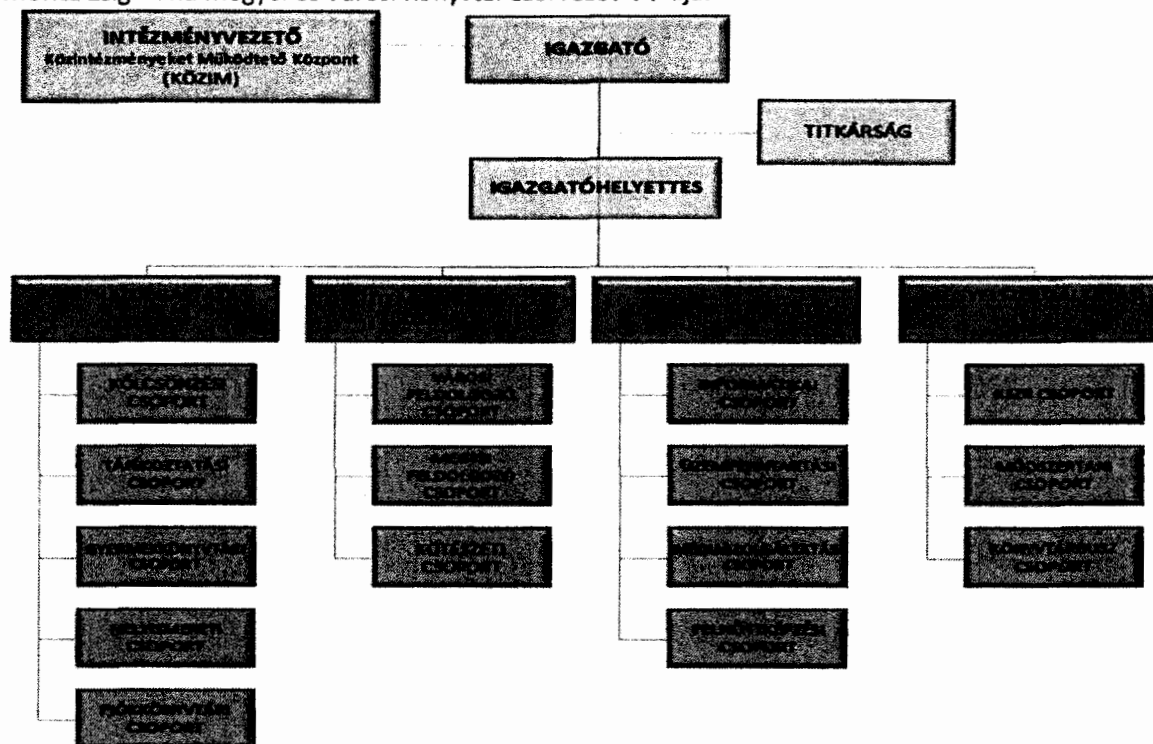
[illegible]

INTÉZMÉNYVEZETŐ
Közintézményeket Működtető Központ (KÖZIM)

IGAZGATÓ

TITKÁRSÁG

IGAZGATÓHELYETTES

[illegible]

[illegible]

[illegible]

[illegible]

KÖLCSÖNZÉSI CSOPORT

TÁJÉKOZTATÁSI CSOPORT

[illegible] CSOPORT

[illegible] CSOPORT

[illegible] CSOPORT

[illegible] FELDOLGOZÓ CSOPORT

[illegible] FELDOLGOZÓ CSOPORT

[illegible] CSOPORT

INFORMATIKAI CSOPORT

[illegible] CSOPORT

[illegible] CSOPORT

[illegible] CSOPORT

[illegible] CSOPORT

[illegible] CSOPORT

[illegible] CSOPORT